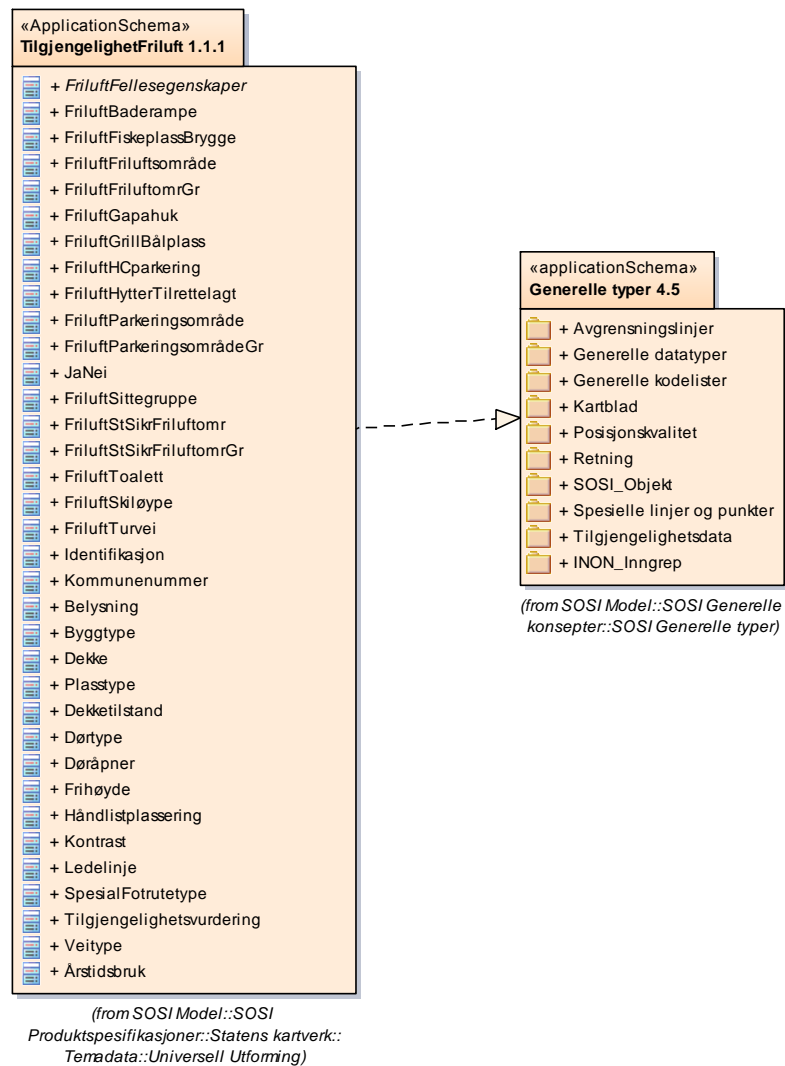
«ApplicationSchema»
TilgjengelighetFriluft 1.1.1

+ FriluftFellesegenskaper
+ FriluftBaderampe
+ FriluftFiskeplassBrygge
+ FriluftFriluftsområde
+ FriluftFriluftomrGr
+ FriluftGapahuk
+ FriluftGrillBålplass
+ FriluftHCparkering
+ FriluftHytterTilrettelagt
+ FriluftParkeringsområde
+ FriluftParkeringsområdeGr
+ JaNei
+ FriluftSittegruppe
+ FriluftStSikrFriluftomr
+ FriluftStSikrFriluftomrGr
+ FriluftToalett
+ FriluftSkiløype
+ FriluftTurvei
+ Identifikasjon
+ Kommunenummer
+ Belysning
+ Byggtype
+ Dekke
+ Plasstype
+ Dekketilstand
+ Dørtype
+ Døråpner
+ Frihøyde
+ Håndlistplassering
+ Kontrast
+ Ledelinje
+ SpesialFotrutetype
+ Tilgjengelighetsvurdering
+ Veitype
+ Årstidsbruk

(from SOSI Model::SOSI Produktspesifikasjoner::Statens kartverk::Temadata::Universell Utforming)

«applicationSchema»
Generelle typer 4.5

+ Avgrensningslinjer
+ Generelle datatyper
+ Generelle kodelister
+ Kartblad
+ Posisjonskvalitet
+ Retning
+ SOSI_Objekt
+ Spesielle linjer og punkter
+ Tilgjengelighetsdata
+ INON_Inngrep

(from SOSI Model::SOSI Generelle konsepter::SOSI Generelle typer)